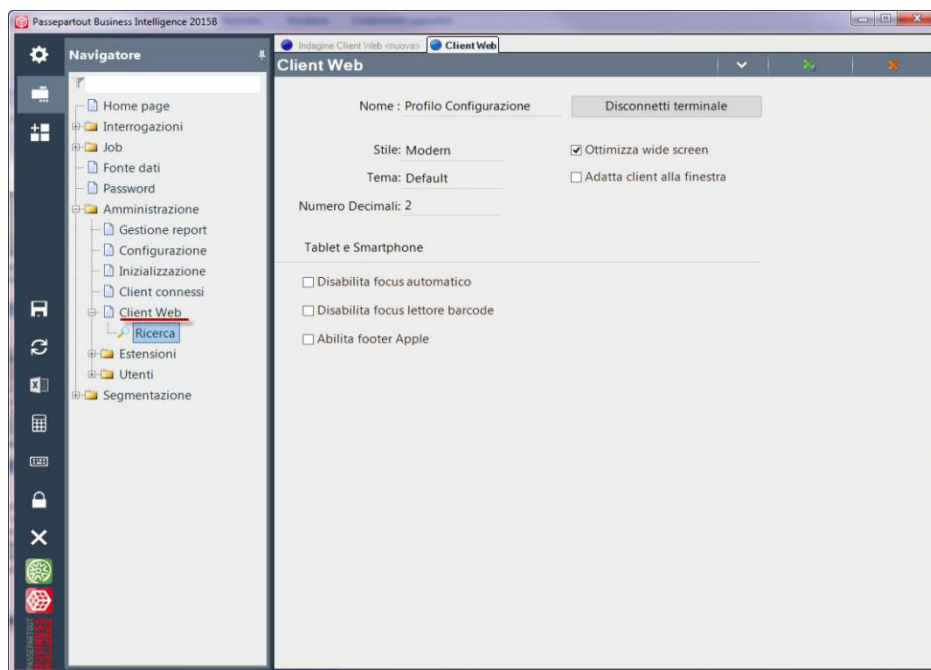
Passepartout Business Intelligence 2015B

Navigatore

Home page
Interrogazioni
Job
Fonte dati
Password
Amministrazione
Gestione report
Configurazione
Inizializzazione
Client connessi
Client Web
Ricerca
Estensioni
Utenti
Segmentazione

Indagine Client Web <nuova>
Client Web

Client Web

Nome : Profilo Configurazione
Disconnetti terminale
Stile: Modern
Ottimizza wide screen
Tema: Default
Adatta client alla finestra
Numero Decimali: 2

Tablet e Smartphone

Disabilita focus automatico
Disabilita focus lettore barcode
Abilita footer Apple